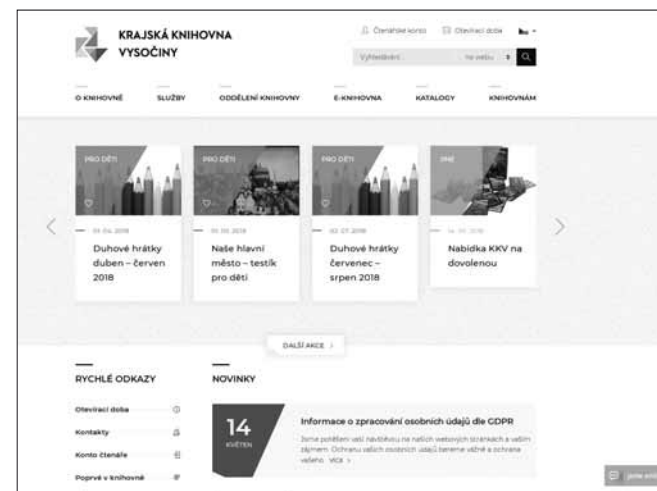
KRAJSKÁ KNIHOVNA VYSOČINY

Čtenářské konto Otevírací doba

Vyhledávání na webu

O KNIHOVNĚ SLUŽBY ODDĚLENÍ KNIHOVNY E-KNIHOVNA KATALOGY KNIHOVNÁM

PRO DĚTI
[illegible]
Duhové hrátky duben – červen 2018

PRO DĚTI
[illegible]
Naše hlavní město – testík pro děti

PRO DĚTI
02. 07. 2018
Duhové hrátky červenec – srpen 2018

JINÉ
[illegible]
Nabídka KKV na dovolenou

DALŠÍ AKCE

RYCHLÉ ODKAZY

Otevírací doba
Kontakty
Konto čtenáře
Poprvé v knihovně

NOVINKY

14
KVĚTEN

Informace o zpracování osobních údajů dle GDPR

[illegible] Ochranu vašich osobních údajů bereme vážně a ochrana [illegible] VÍCE

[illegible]